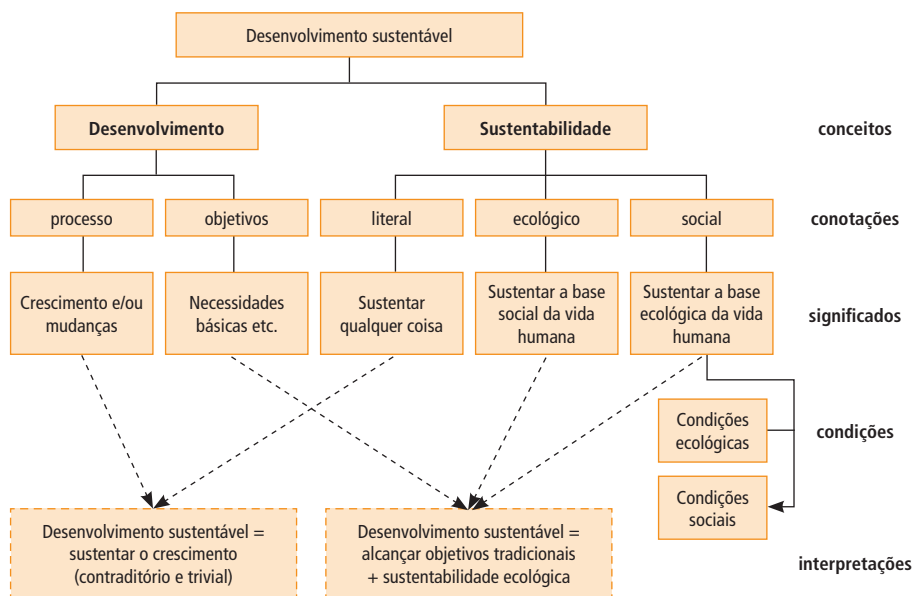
Desenvolvimento sustentável

Desenvolvimento

Sustentabilidade

conceitos

processo

objetivos

literal

ecológico

social

conotações

Crescimento e/ou mudanças

Necessidades básicas etc.

Sustentar qualquer coisa

Sustentar a base social da vida humana

Sustentar a base ecológica da vida humana

significados

Condições ecológicas

Condições sociais

condições

Desenvolvimento sustentável = sustentar o crescimento (contraditório e trivial)

Desenvolvimento sustentável = alcançar objetivos tradicionais + sustentabilidade ecológica

interpretações